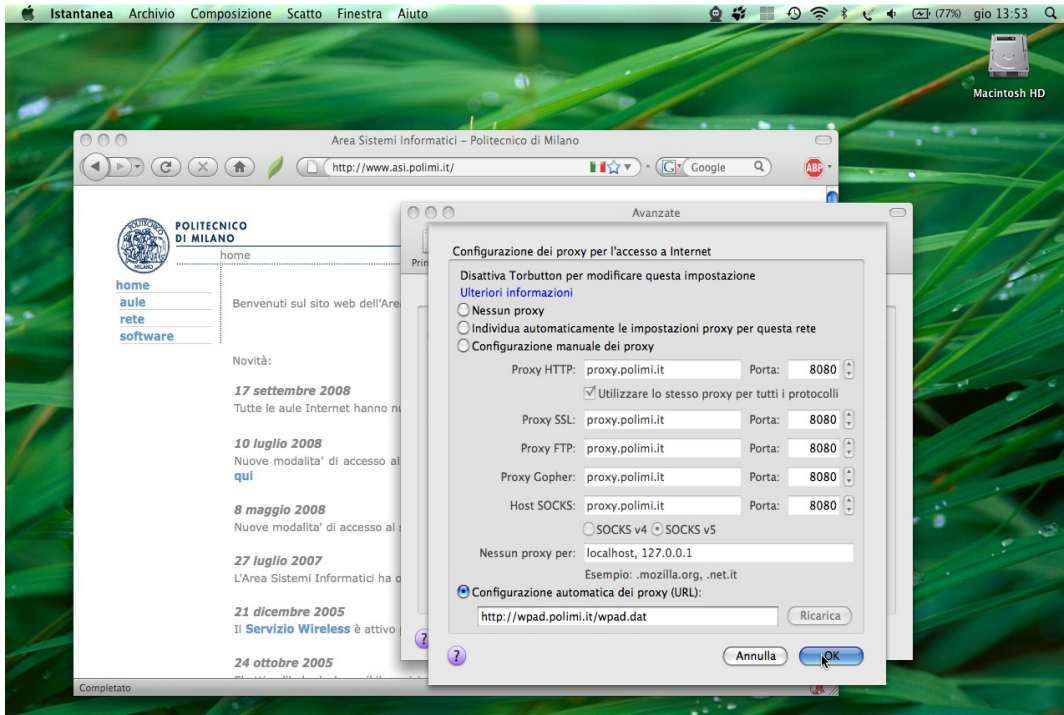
Istantanea Archivio Composizione Scatto Finestra Aiuto

(77%) gio 13:53

Macintosh HD

Area Sistemi Informatici – Politecnico di Milano

http://www.asi.polimi.it/

Google

ABP

POLITECNICO DI MILANO

home

home
aule
rete
software

Benvenuti sul sito web dell'Are

Novità:

17 settembre 2008
Tutte le aule Internet hanno n

10 luglio 2008
Nuove modalita' di accesso al
qui

8 maggio 2008
Nuove modalita' di accesso al

27 luglio 2007
L'Area Sistemi Informatici ha o

21 dicembre 2005
Il Servizio Wireless è attivo

24 ottobre 2005

Completato

Avanzate

Prin

Configurazione dei proxy per l'accesso a Internet

Disattiva Torbutton per modificare questa impostazione
Ulteriori informazioni

Nessun proxy
Individua automaticamente le impostazioni proxy per questa rete
Configurazione manuale dei proxy

| | | | |
|---|---|---|---|
| Proxy HTTP: | proxy.polimi.it | Porta: | 8080 |
| | Utilizzare lo stesso proxy per tutti i protocolli | | |
| Proxy SSL: | proxy.polimi.it | Porta: | 8080 |
| Proxy FTP: | proxy.polimi.it | Porta: | 8080 |
| Proxy Gopher: | proxy.polimi.it | Porta: | 8080 |
| Host SOCKS: | proxy.polimi.it | Porta: | 8080 |

SOCKS v4 SOCKS v5

Nessun proxy per: localhost, 127.0.0.1

Esempio: .mozilla.org, .net.it

Configurazione automatica dei proxy (URL):

http://wpad.polimi.it/wpad.dat

Ricarica

?

Annulla OK